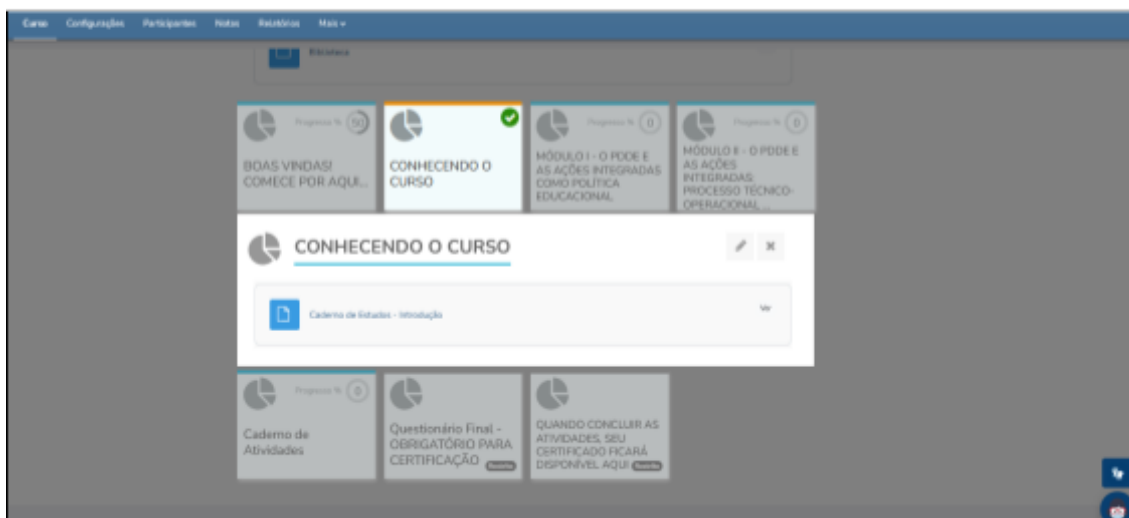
Curso Configurações Participantes Notas Relatórios Mais

Biblioteca

Progresso % 50

BOAS VINDAS! COMECE POR AQUI...

CONHECENDO O CURSO

Progresso % 0

MÓDULO I - O PDDE E AS AÇÕES INTEGRADAS COMO POLÍTICA EDUCACIONAL

Progresso % 0

MÓDULO II - O PDDE E AS AÇÕES INTEGRADAS PROCESSO TÉCNICO-OPERACIONAL ...

CONHECENDO O CURSO

Caderno de Estudos - Introdução

Progresso % 0

Caderno de Atividades

Questionário Final - OBRIGATÓRIO PARA CERTIFICAÇÃO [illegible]

QUANDO CONCLUIR AS ATIVIDADES, SEU CERTIFICADO FICARÁ DISPONÍVEL AQUI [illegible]